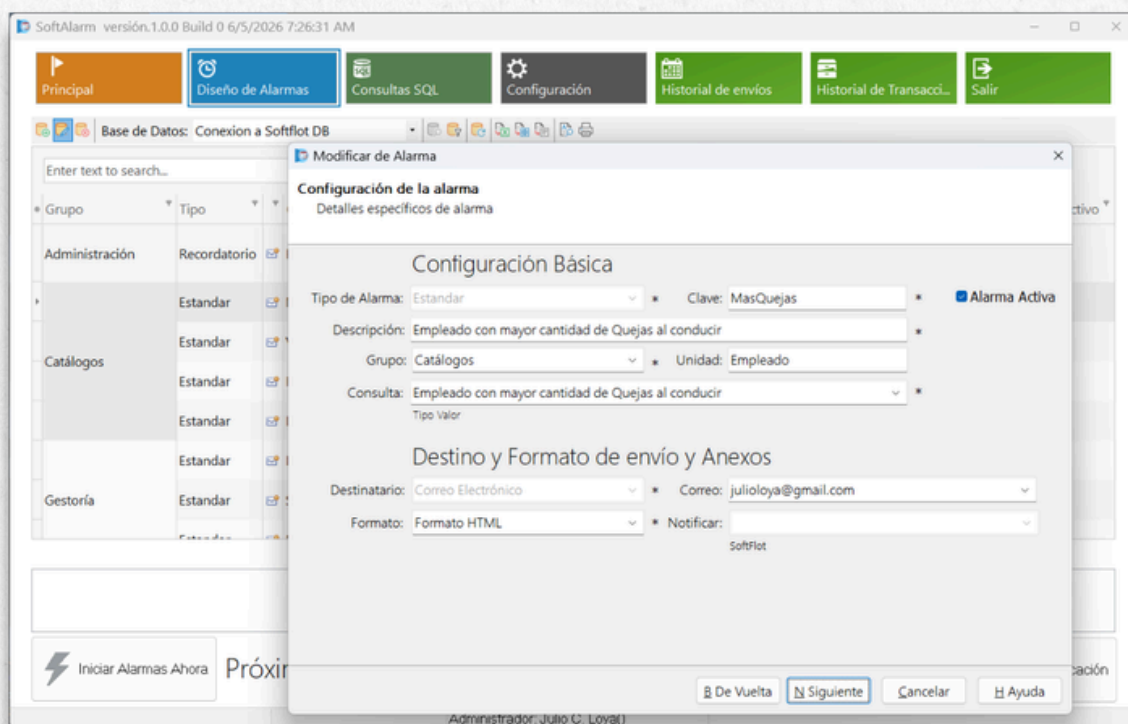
SoftAlarm versión.1.0.0 Build 0 6/5/2026 7:26:31 AM

Principal
Diseño de Alarmas
Consultas SQL
Configuración
Historial de envíos
Historial de Transacci...
Salir

Base de Datos: Conexion a Softflot DB

Enter text to search...

Grupo
Tipo
ctivo

Administración
Recordatorio
Estandar
Catálogos
Estandar
Estandar
Estandar
Estandar
Gestoría
Estandar

Iniciar Alarmas Ahora
Próxir
cación

Administrador: Julio C. Loya()

Modificar de Alarma

Configuración de la alarma
Detalles específicos de alarma

Configuración Básica

Tipo de Alarma: Estandar *
Clave: MasQuejas *
Alarma Activa
Descripción: Empleado con mayor cantidad de Quejas al conducir *
Grupo: Catálogos *
Unidad: Empleado
Consulta: Empleado con mayor cantidad de Quejas al conducir *
Tipo Valor

Destino y Formato de envío y Anexos

Destinatario: Correo Electrónico *
Correo: julioloya@gmail.com
Formato: Formato HTML *
Notificar:
SoftFlot

B De Vuelta
N Siguiente
Cancelar
H Ayuda